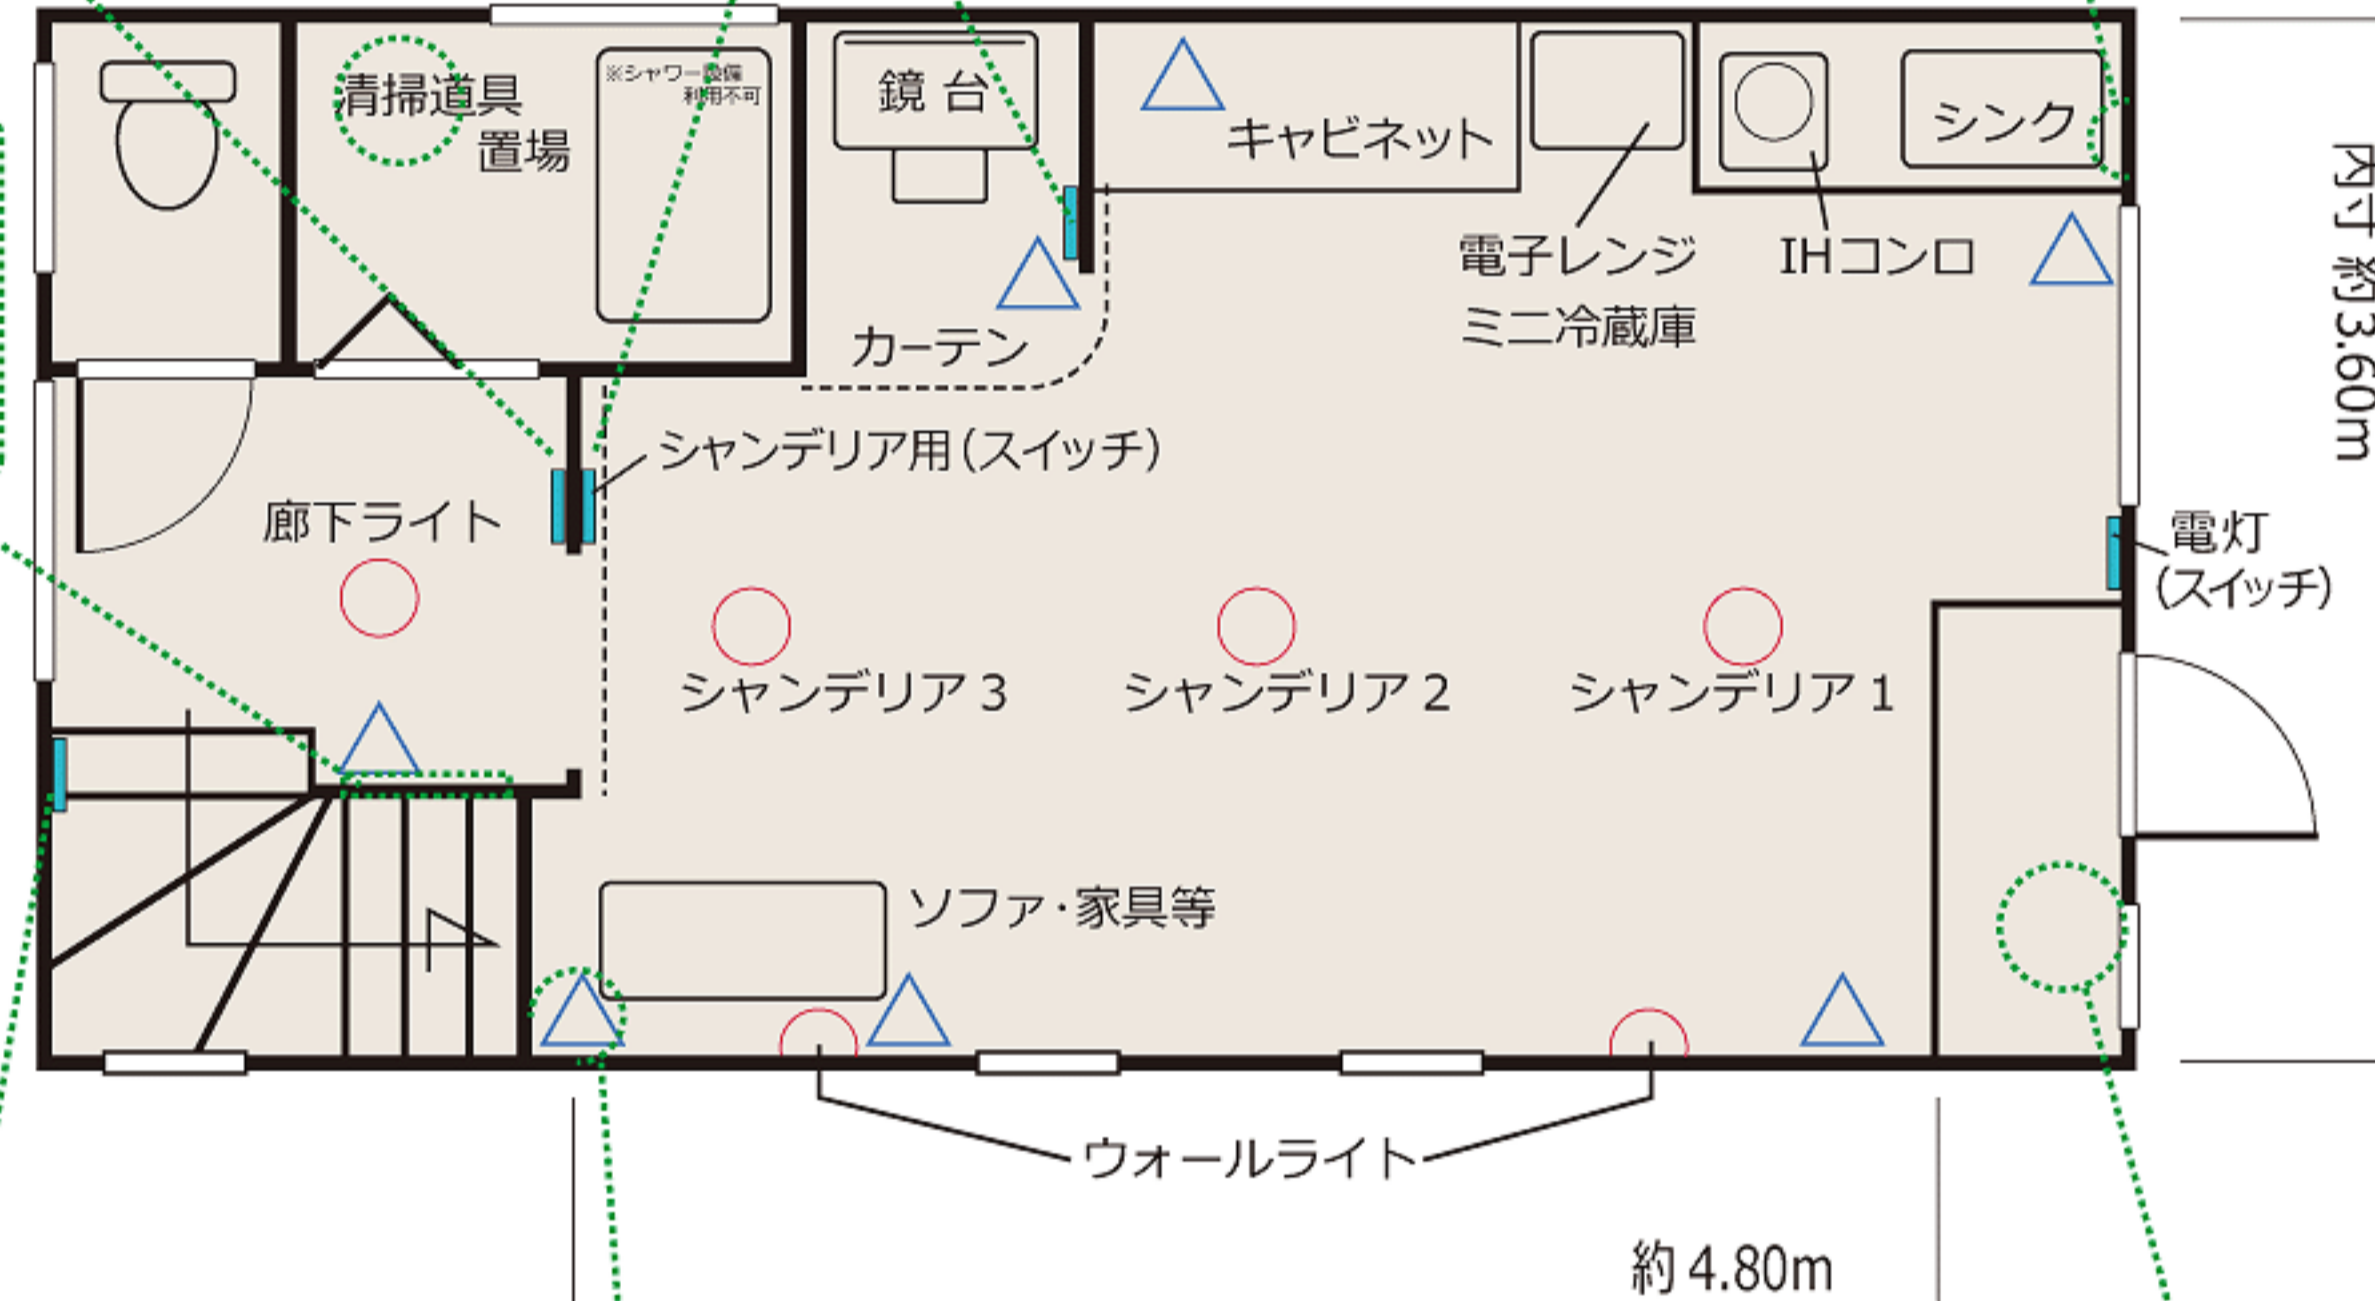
清掃道具
置場

※シャワー設備
利用不可

鏡 台

キャビネット

シンク

内寸 約3.60m

電子レンジ
ミニ冷蔵庫

IHコンロ

カーテン

シャンデリア用（スイッチ）

廊下ライト

電灯
（スイッチ）

シャンデリア３

シャンデリア２

シャンデリア１

ソファ・家具等

ウォールライト

約 4.80m